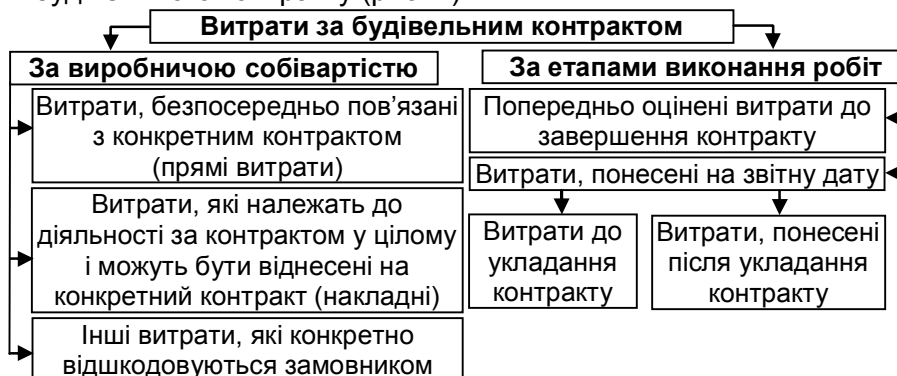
Витрати за будівельним контрактом

За виробничою собівартістю

Витрати, безпосередньо пов'язані з конкретним контрактом (прямі витрати)

Витрати, які належать до діяльності за контрактом у цілому і можуть бути віднесені на конкретний контракт (накладні)

Інші витрати, які конкретно відшкодовуються замовником

За етапами виконання робіт

Попередньо оцінені витрати до завершення контракту

Витрати, понесені на звітну дату

Витрати до укладання контракту

Витрати, понесені після укладання контракту